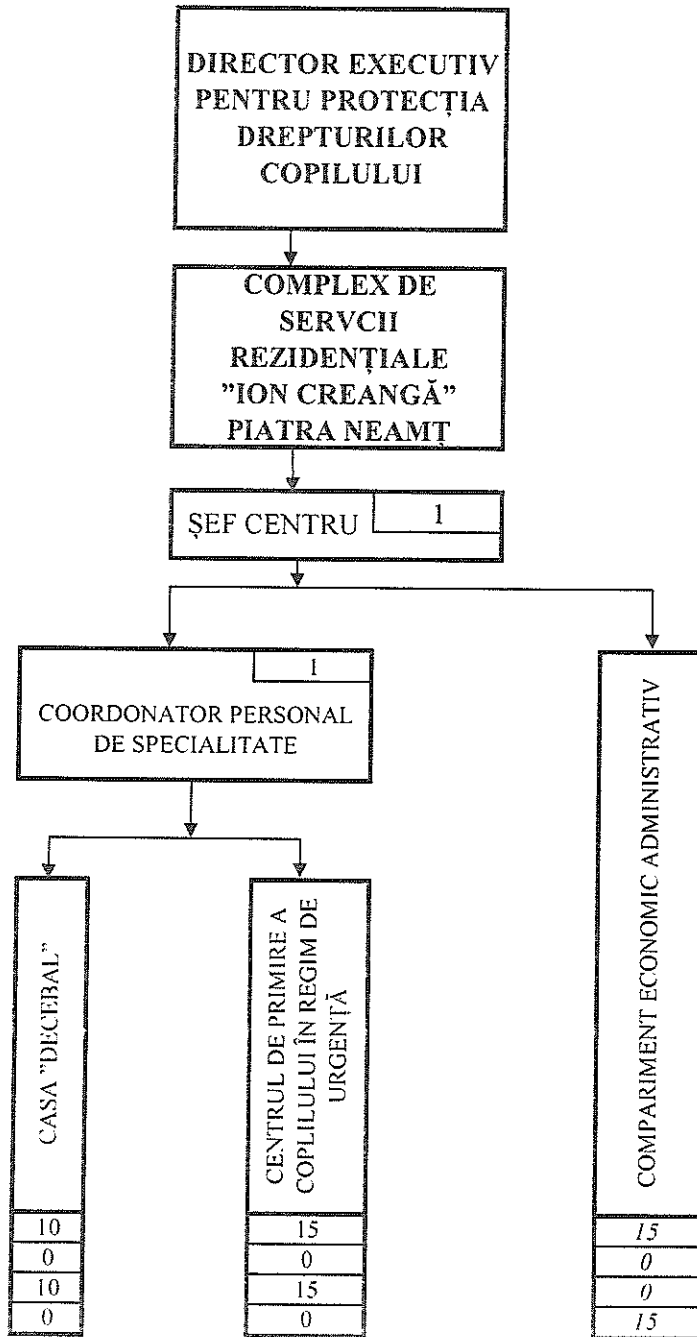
DIRECTOR EXECUTIV PENTRU PROTECȚIA DREPTURILOR COPILULUI

COMPLEX DE SERVCII REZIDENȚIALE "ION CREANGĂ" PIATRA NEAMȚ

ȘEF CENTRU 1

1
COORDONATOR PERSONAL DE SPECIALITATE

CASA "DECEBAL"

| 10 |
|---|
| 0 |
| 10 |
| 0 |

CENTRUL DE PRIMIRE A COPLILULUI ÎN REGIM DE URGENȚĂ

| 15 |
|---|
| 0 |
| 15 |
| 0 |

COMPARIMENT ECONOMIC ADMINISTRATIV

| 15 |
|---|
| 0 |
| 0 |
| 15 |